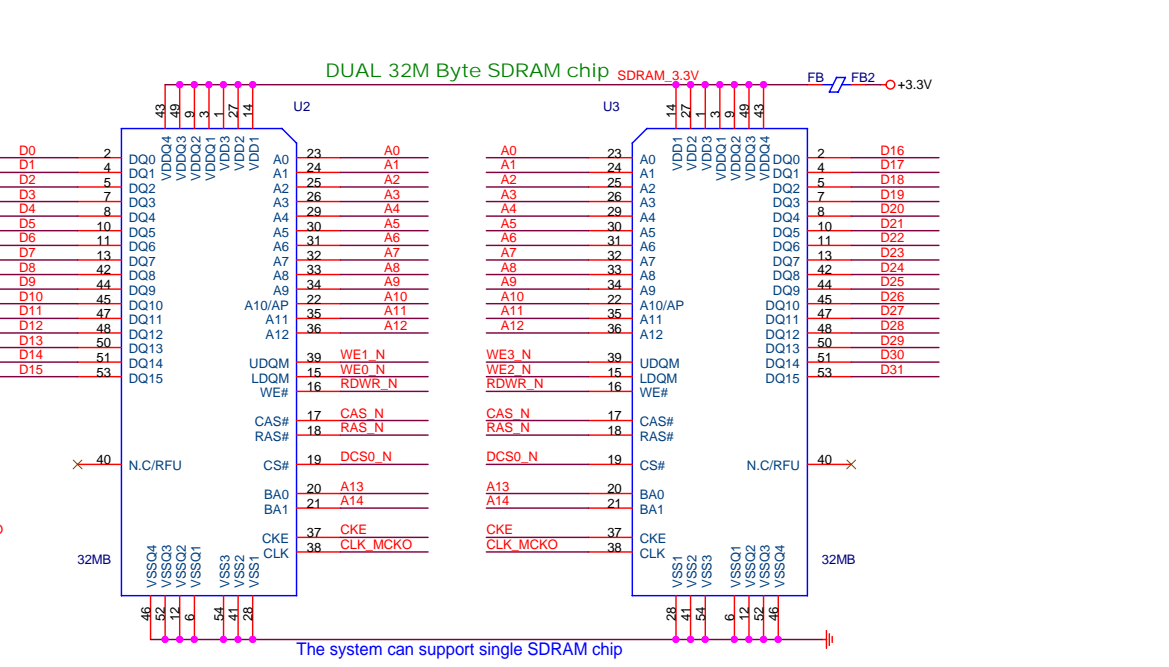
DUAL 32M Byte SDRAM chip
SDRAM_3.3V
FB FB2
+3.3V

U2
43 49 9 3 1 27 14
VDDQ4 VDDQ3 VDDQ2 VDDQ1 VDD3 VDD2 VDD1

D0 2 DQ0
D1 4 DQ1
D2 5 DQ2
D3 7 DQ3
D4 8 DQ4
D5 10 DQ5
D6 11 DQ6
D7 13 DQ7
D8 42 DQ8
D9 44 DQ9
D10 45 DQ10
D11 47 DQ11
D12 48 DQ12
D13 50 DQ13
D14 51 DQ14
D15 53 DQ15

A0 23 A0
A1 24 A1
A2 25 A2
A3 26 A3
A4 29 A4
A5 30 A5
A6 31 A6
A7 32 A7
A8 33 A8
A9 34 A9
A10/AP 22 A10
A11 35 A11
A12 36 A12
UDQM 39 WE1_N
LDQM 15 WE0_N
WE# 16 RDWR_N
CAS# 17 CAS_N
RAS# 18 RAS_N
40 N.C/RFU
CS# 19 DCS0_N
BA0 20 A13
BA1 21 A14
CKE 37 CKE
CLK 38 CLK_MCKO

32MB
VSSQ4 VSSQ3 VSSQ2 VSSQ1 VSS3 VSS2 VSS1
46 52 12 6 54 41 28

U3
14 27 1 3 9 49 43
VDD1 VDD2 VDD3 VDDQ1 VDDQ2 VDDQ3 VDDQ4

A0 23 A0
A1 24 A1
A2 25 A2
A3 26 A3
A4 29 A4
A5 30 A5
A6 31 A6
A7 32 A7
A8 33 A8
A9 34 A9
A10 22 A10/AP
A11 35 A11
A12 36 A12
WE3_N 39 UDQM
WE2_N 15 LDQM
RDWR_N 16 WE#
CAS_N 17 CAS#
RAS_N 18 RAS#
DCS0_N 19 CS#
A13 20 BA0
A14 21 BA1
CKE 37 CKE
CLK_MCKO 38 CLK

DQ0 2 D16
DQ1 4 D17
DQ2 5 D18
DQ3 7 D19
DQ4 8 D20
DQ5 10 D21
DQ6 11 D22
DQ7 13 D23
DQ8 42 D24
DQ9 44 D25
DQ10 45 D26
DQ11 47 D27
DQ12 48 D28
DQ13 50 D29
DQ14 51 D30
DQ15 53 D31
N.C/RFU 40

32MB
VSS1 VSS2 VSS3 VSSQ1 VSSQ2 VSSQ3 VSSQ4
28 41 54 6 12 52 46

The system can support single SDRAM chip